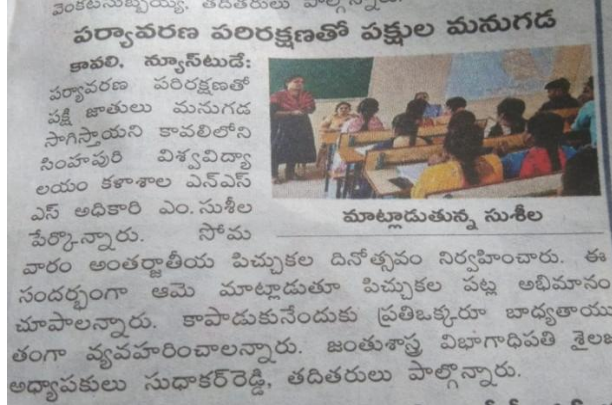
వెంకటసుబ్బయ్య, తదితరులు పాల్గొన్నారు.

పర్యావరణ పరిరక్షణతో పక్షుల మనుగడ

కావలి, న్యూస్‌టుడే: పర్యావరణ పరిరక్షణతో పక్షి జాతులు మనుగడ సాగిస్తాయని కావలిలోని సింహపురి విశ్వవిద్యాలయం కళాశాల ఎన్ఎస్ఎస్ అధికారి ఎం. సుశీల పేర్కొన్నారు. సోమవారం అంతర్జాతీయ పిచ్చుకల దినోత్సవం నిర్వహించారు. ఈ సందర్భంగా ఆమె మాట్లాడుతూ పిచ్చుకల పట్ల అభిమానం చూపాలన్నారు. కాపాడుకునేందుకు ప్రతిఒక్కరూ బాధ్యతాయుతంగా వ్యవహరించాలన్నారు. జంతుశాస్త్ర విభాగాధిపతి శైలజ, అధ్యాపకులు సుధాకర్‌రెడ్డి, తదితరులు పాల్గొన్నారు.

మాట్లాడుతున్న సుశీల